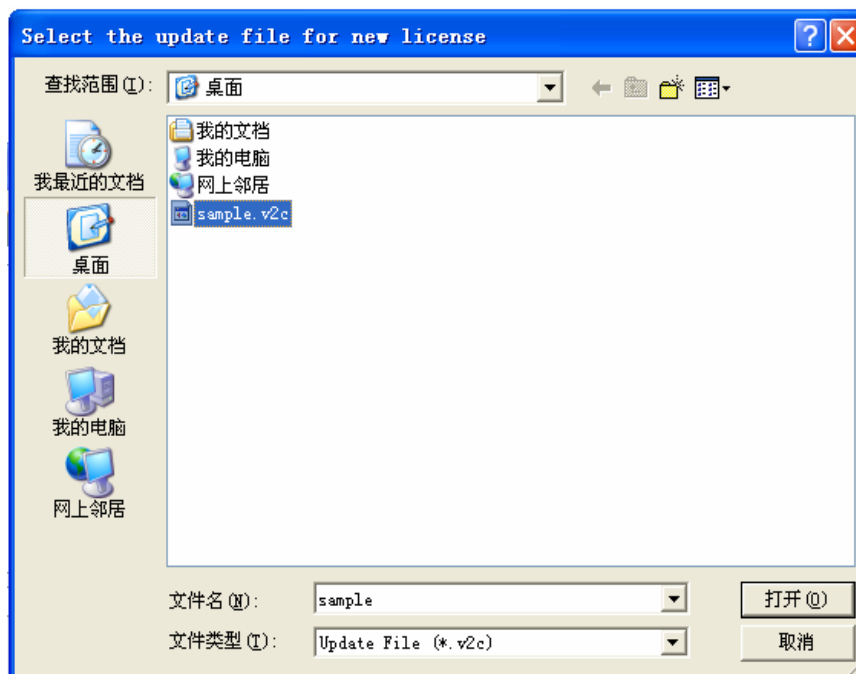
Select the update file for new license

查找范围(I): 桌面

我最近的文档
桌面
我的文档
我的电脑
网上邻居

我的文档
我的电脑
网上邻居
sample.v2c

文件名(N): sample
文件类型(T): Update File (*.v2c)

打开(O)
取消